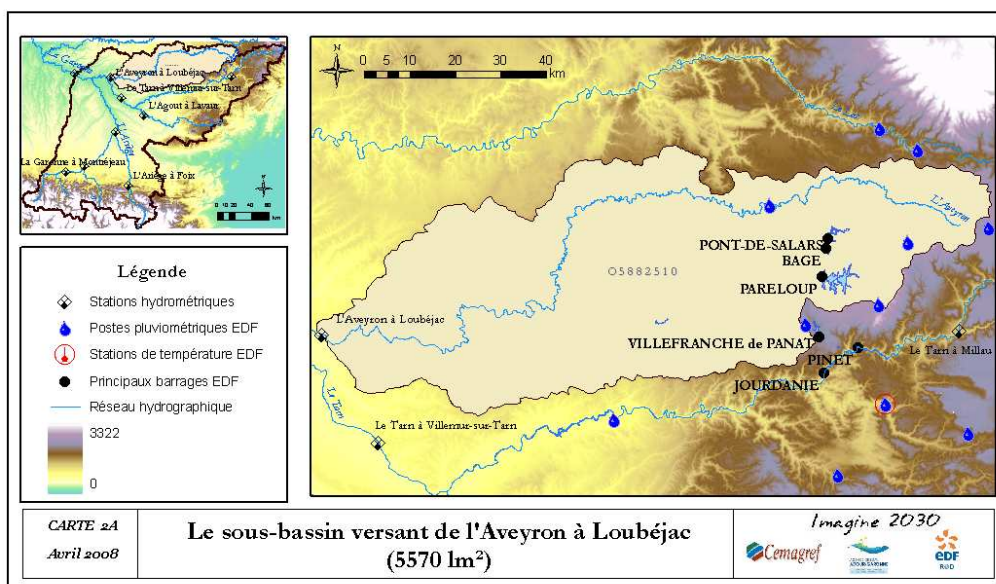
L'Aveyron à Loubéjac
Le Tarn à Villemur-sur-Tarn
L'Agout à Lavaur
La Garonne à Montréjeau
L'Ariège à Foix

Légende
Stations hydrométriques
Postes pluviométriques EDF
Stations de température EDF
Principaux barrages EDF
Réseau hydrographique
3322
0

0 5 10 20 30 40 km
N

L'Aveyron
PONT-DE-SALARS
BAGE
O5882510
PARELOUP
L'Aveyron à Loubéjac
VILLEFRANCHE de PANAT
PINET
Le Tarn à Millau
JOURDANIE
Le Tarn
Le Tarn à Villemur-sur-Tarn

CARTE 2A
Avril 2008

Le sous-bassin versant de l'Aveyron à Loubéjac
(5570 lm²)

Imagine 2030
Cemagref
EDF
R&D